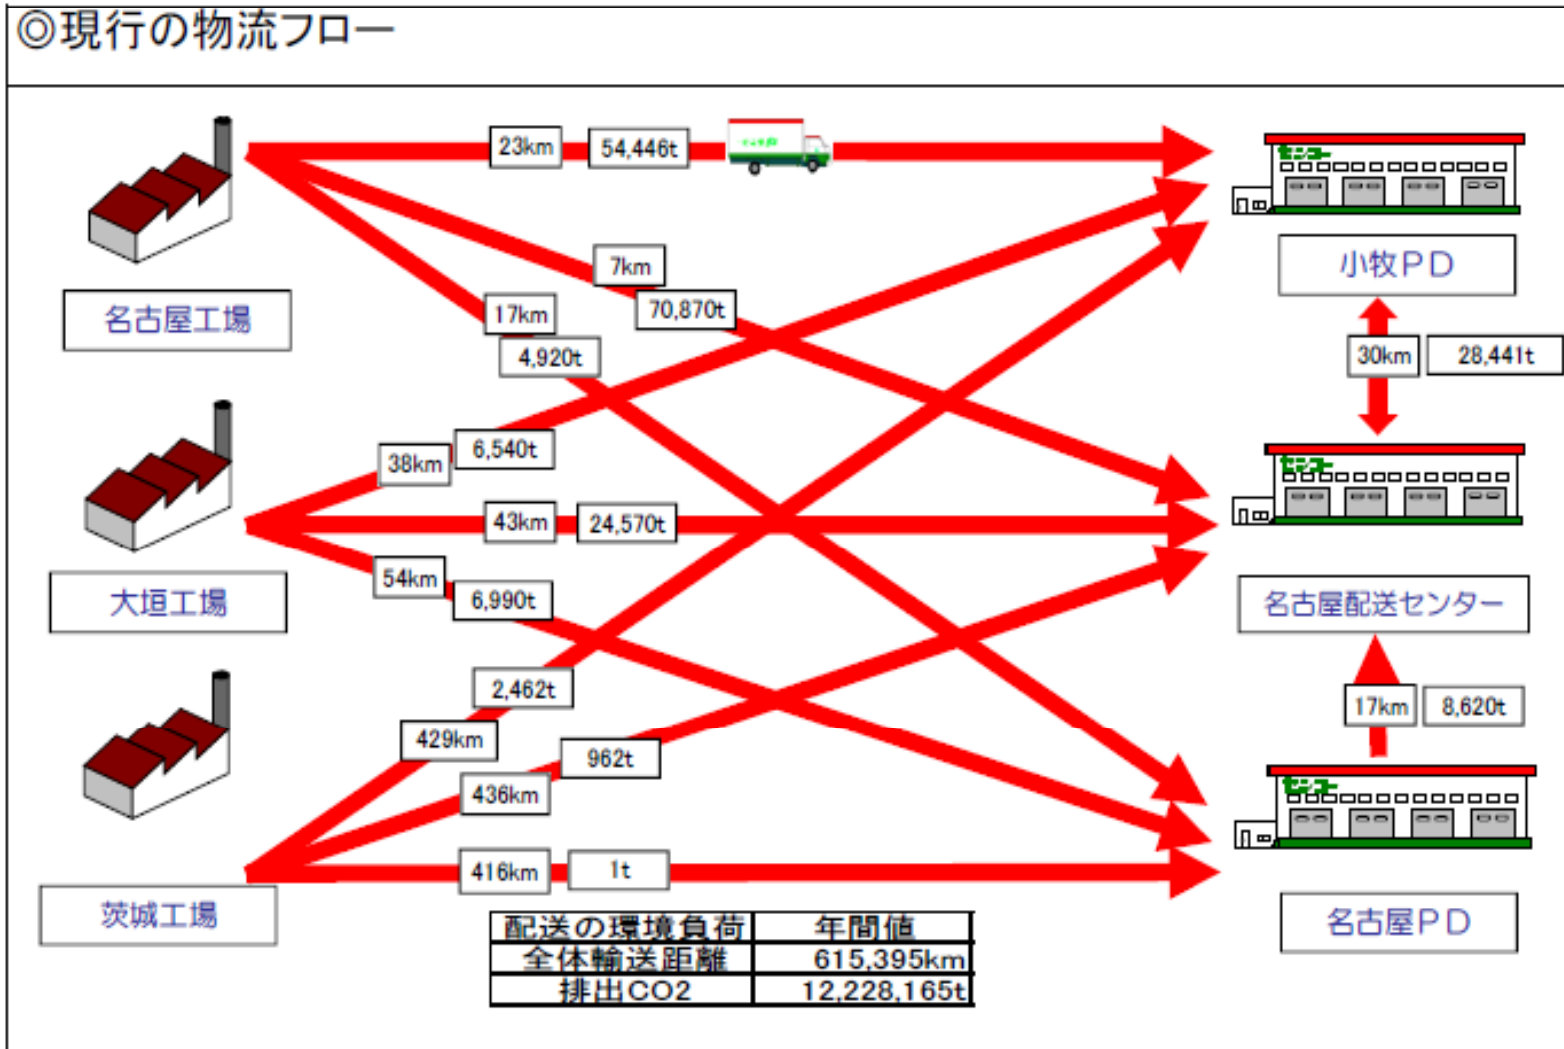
◎現行の物流フロー

23km 54,446t

7km

17km 70,870t

4,920t

名古屋工場

小牧PD

30km 28,441t

38km 6,540t

43km 24,570t

54km 6,990t

大垣工場

名古屋配送センター

2,462t

429km

962t

436km

17km 8,620t

416km 1t

茨城工場

名古屋PD

| 配送の環境負荷 | 年間値 |
|---|---|
| 全体輸送距離 | 615,395km |
| 排出CO2 | 12,228,165t |